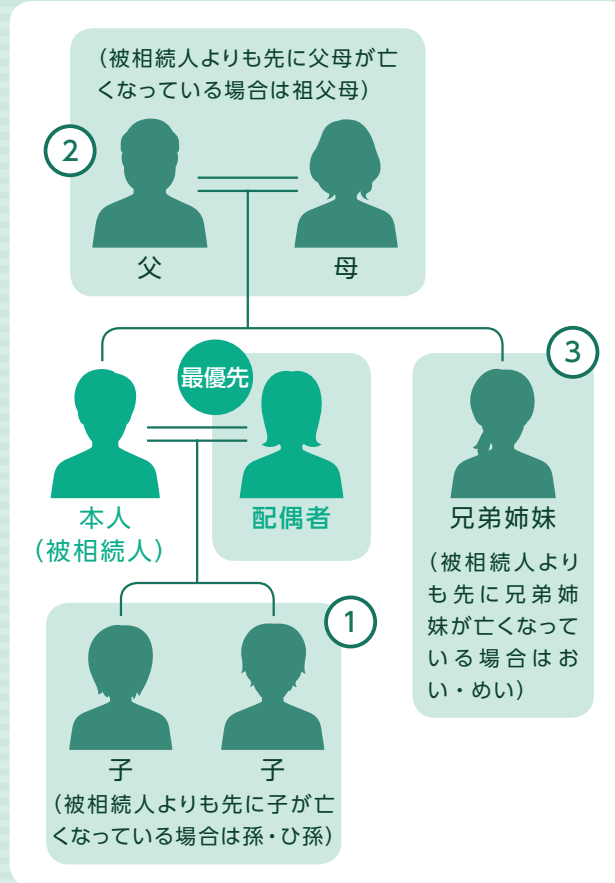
（被相続人よりも先に父母が亡くなっている場合は祖父母）

2

父

母

最優先

本人
（被相続人）

配偶者

3

兄弟姉妹

（被相続人よりも先に兄弟姉妹が亡くなっている場合はおい・めい）

1

子

子

（被相続人よりも先に子が亡くなっている場合は孫・ひ孫）